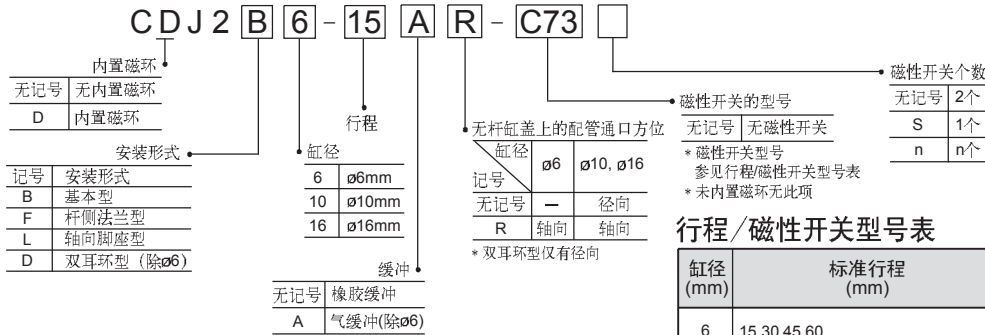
C D J 2 B 6 - 15 A R - C73 

内置磁环

| 无记号 | 无内置磁环 |
|---|---|
| D | 内置磁环 |

安装形式

| 记号 | 安装形式 |
|---|---|
| B | 基本型 |
| F | 杆侧法兰型 |
| L | 轴向脚座型 |
| D | 双耳环型（除ø6） |

行程

缸径

| 6 | ø6mm |
|---|---|
| 10 | ø10mm |
| 16 | ø16mm |

缓冲

| 无记号 | 橡胶缓冲 |
|---|---|
| A | 气缓冲(除ø6) |

无杆缸盖上的配管通口方位

| 缸径 / 记号 | ø6 | ø10, ø16 |
|---|---|---|
| 无记号 | — | 径向 |
| R | 轴向 | 轴向 |

* 双耳环型仅有径向

磁性开关的型号

| 无记号 | 无磁性开关 |
|---|---|

* 磁性开关型号
参见行程/磁性开关型号表
* 未内置磁环无此项

磁性开关个数

| 无记号 | 2个 |
|---|---|
| S | 1个 |
| n | n个 |

行程／磁性开关型号表

| 缸径 (mm) | 标准行程 (mm) |
|---|---|
| 6 | 15,30,45,60 |